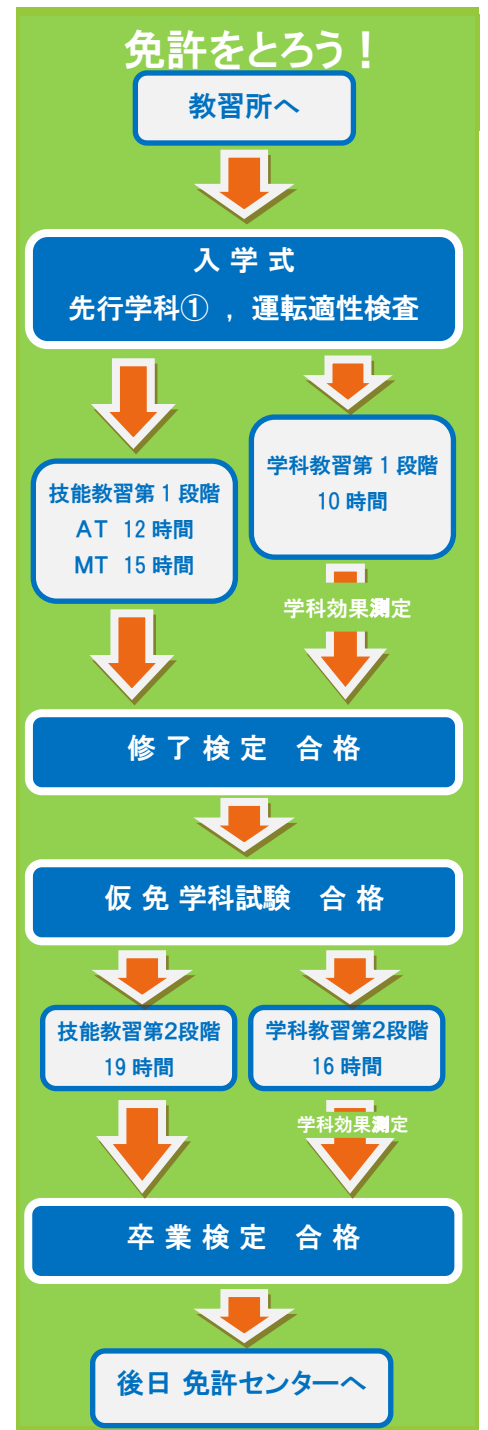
免許をとろう！

教習所へ

入学式
先行学科①，運転適性検査

技能教習第１段階
AT 12時間
MT 15時間

学科教習第１段階
10時間

学科効果測定

修了検定 合格

仮免学科試験 合格

技能教習第2段階
19時間

学科教習第2段階
16時間

学科効果測定

卒業検定 合格

後日 免許センターへ